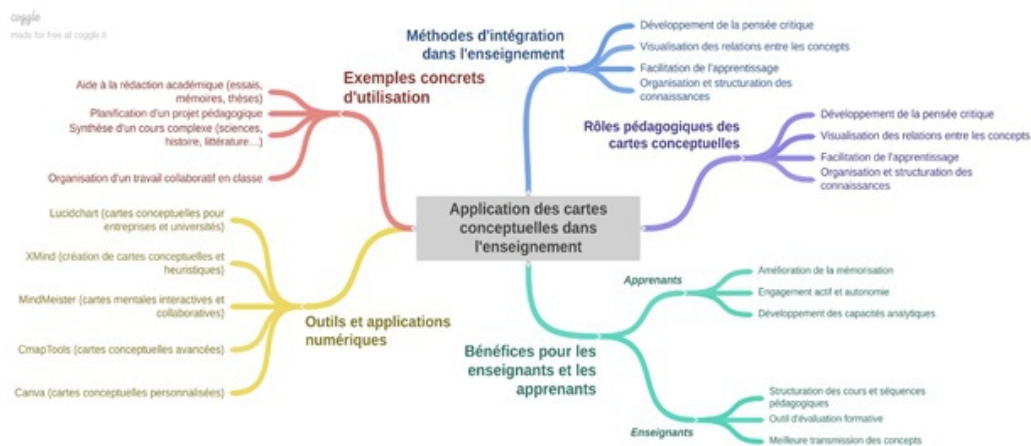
coggle
made for free at coggle.it

Application des cartes conceptuelles dans l'enseignement

Méthodes d'intégration dans l'enseignement

Développement de la pensée critique

Visualisation des relations entre les concepts

Facilitation de l'apprentissage

Organisation et structuration des connaissances

Rôles pédagogiques des cartes conceptuelles

Développement de la pensée critique

Visualisation des relations entre les concepts

Facilitation de l'apprentissage

Organisation et structuration des connaissances

Bénéfices pour les enseignants et les apprenants

Apprenants

Amélioration de la mémorisation

Engagement actif et autonomie

Développement des capacités analytiques

Enseignants

Structuration des cours et séquences pédagogiques

Outil d'évaluation formative

Meilleure transmission des concepts

Exemples concrets d'utilisation

Aide à la rédaction académique (essais, mémoires, thèses)

Planification d'un projet pédagogique

Synthèse d'un cours complexe (sciences, histoire, littérature…)

Organisation d'un travail collaboratif en classe

Outils et applications numériques

Lucidchart (cartes conceptuelles pour entreprises et universités)

XMind (création de cartes conceptuelles et heuristiques)

MindMeister (cartes mentales interactives et collaboratives)

CmapTools (cartes conceptuelles avancées)

Canva (cartes conceptuelles personnalisées)